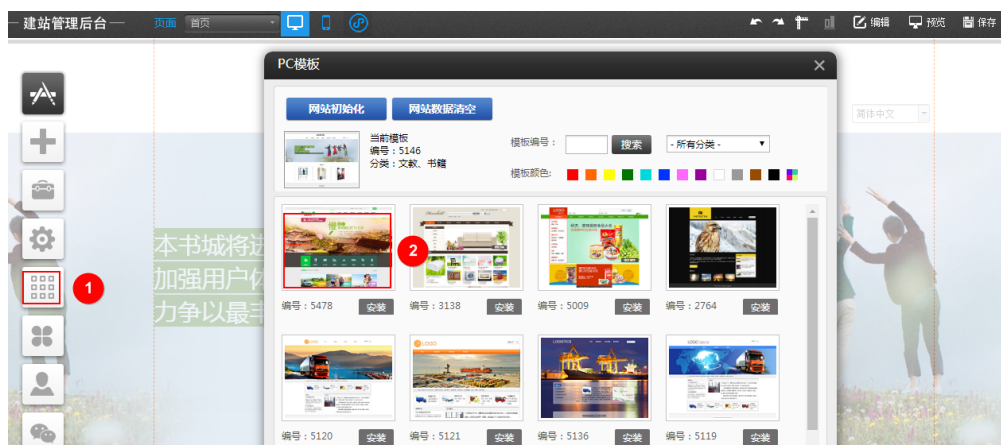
建站管理后台

页面 首页

编辑 预览 保存

PC模板

网站初始化 网站数据清空

当前模板
编号：5146
分类：文教、书籍

模板编号： 搜索 - 所有分类 -

模板颜色：

简体中文

本书城将进
加强用户体
力争以最丰

1

2

编号：5478 安装
编号：3138 安装
编号：5009 安装
编号：2764 安装
编号：5120 安装
编号：5121 安装
编号：5136 安装
编号：5119 安装